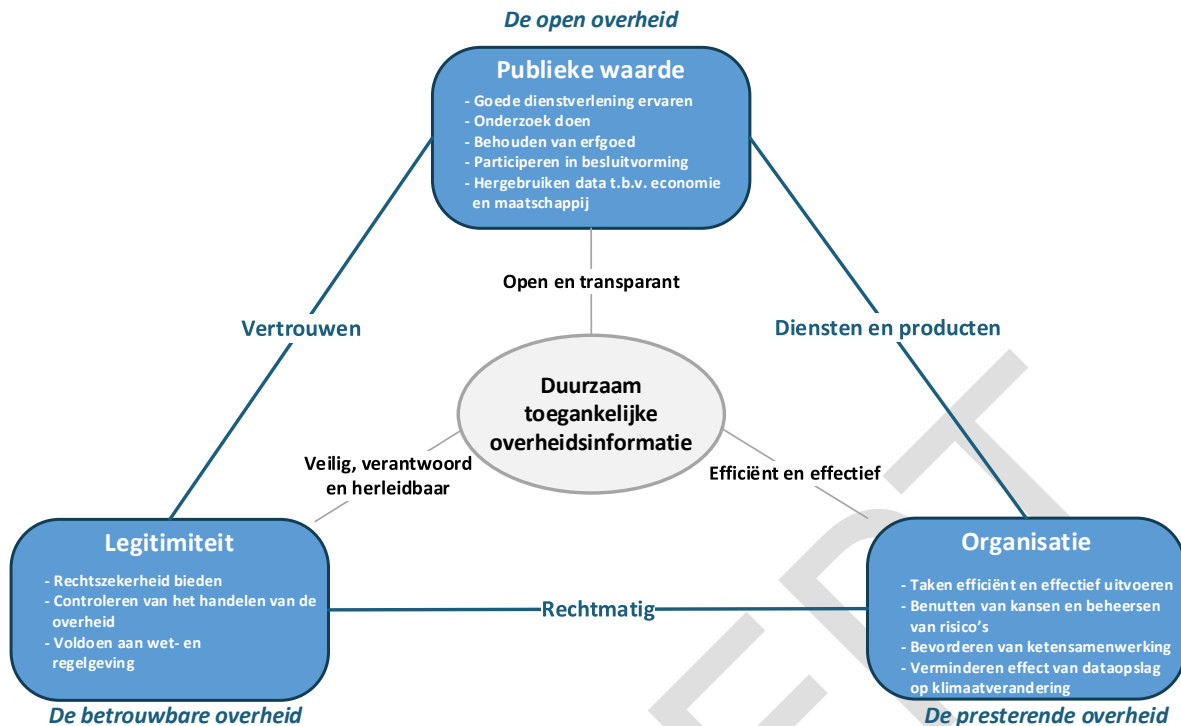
De open overheid

Publieke waarde

- Goede dienstverlening ervaren
- Onderzoek doen
- Behouden van erfgoed
- Participeren in besluitvorming
- Hergebruiken data t.b.v. economie en maatschappij

Open en transparant

Vertrouwen

Diensten en producten

Duurzaam toegankelijke overheidsinformatie

Veilig, verantwoord en herleidbaar

Efficiënt en effectief

Legitimiteit

- Rechtszekerheid bieden
- Controleren van het handelen van de overheid
- Voldoen aan wet- en regelgeving

Rechtmatig

Organisatie

- Taken efficiënt en effectief uitvoeren
- Benutten van kansen en beheersen van risico's
- Bevorderen van ketensamenwerking
- Verminderen effect van dataopslag op klimaatverandering

De betrouwbare overheid

De presterende overheid